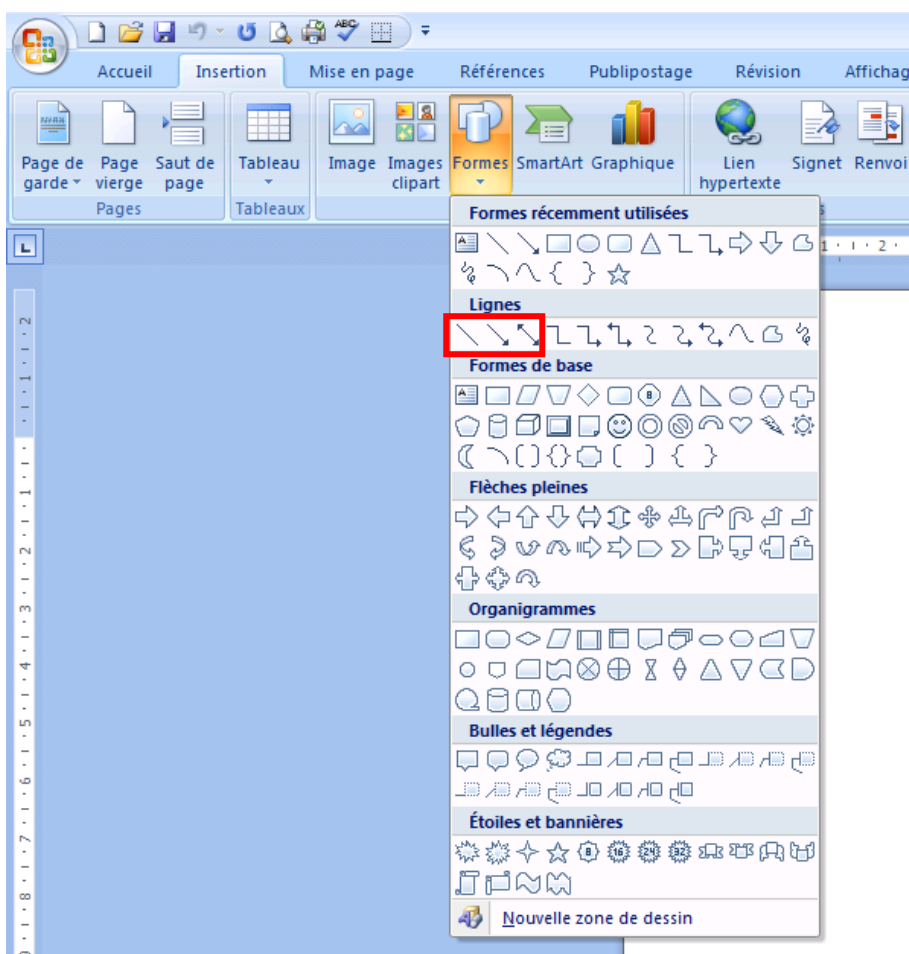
Accueil Insertion Mise en page Références Publipostage Révision Affichag

Page de garde
Page vierge
Saut de page
Pages

Tableau
Tableaux

Image
Images clipart
Formes
SmartArt
Graphique

Lien hypertexte
Signet
Renvoi

Formes récemment utilisées

Lignes

Formes de base

Flèches pleines

Organigrammes

Bulles et légendes

Étoiles et bannières

Nouvelle zone de dessin